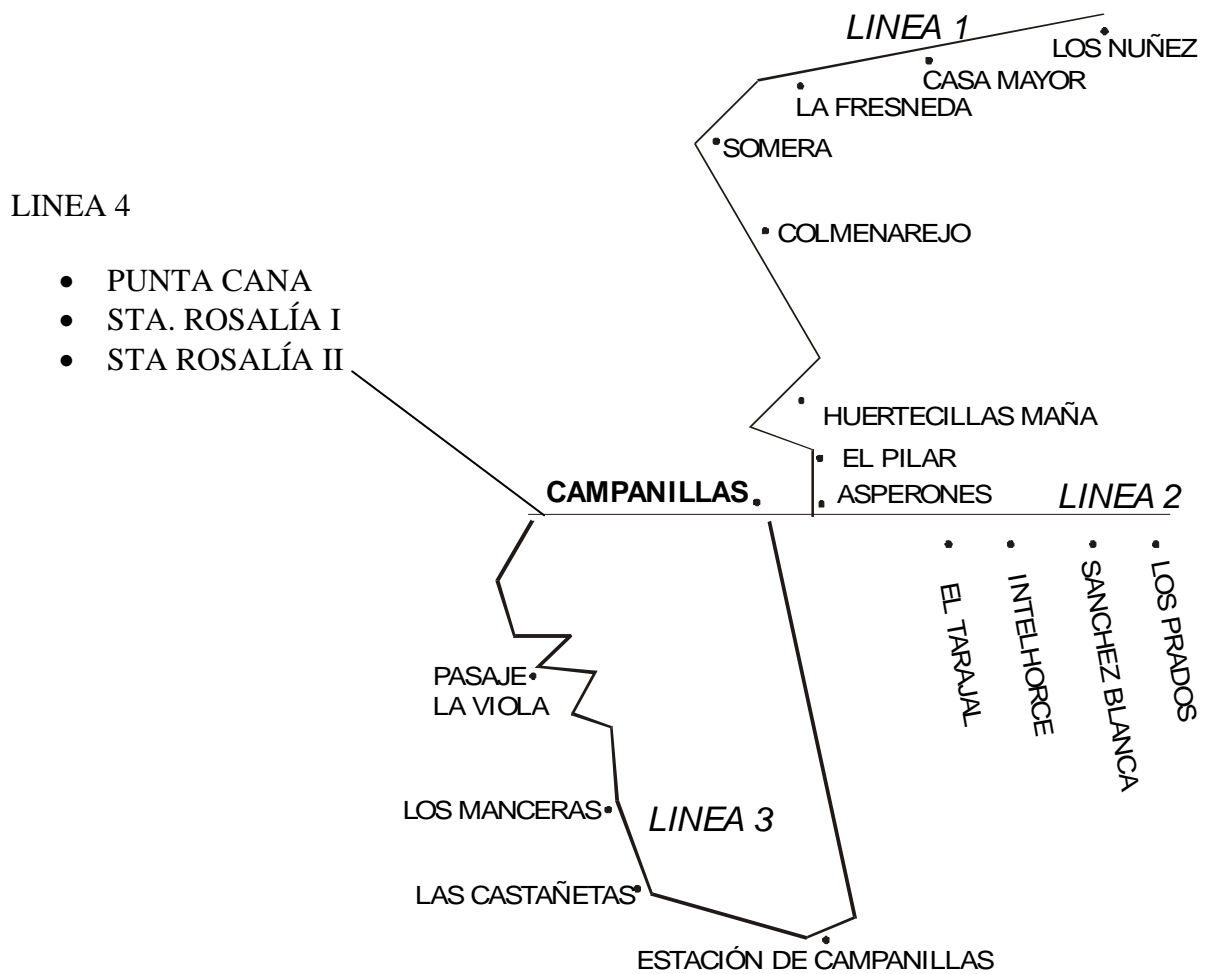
LINEA 1
LOS NUÑEZ
CASA MAYOR
LA FRESNEDA
SOMERA

LINEA 4

- PUNTA CANA
- STA. ROSALÍA I
- STA ROSALÍA II

COLMENAREJO
HUERTECILLAS MAÑA
EL PILAR
CAMPANILLAS
ASPERONES
LINEA 2
EL TARAJAL
INTELHORCE
SANCHEZ BLANCA
LOS PRADOS
PASAJE LA VIOLA
LOS MANCERAS
LINEA 3
LAS CASTAÑETAS
ESTACIÓN DE CAMPANILLAS